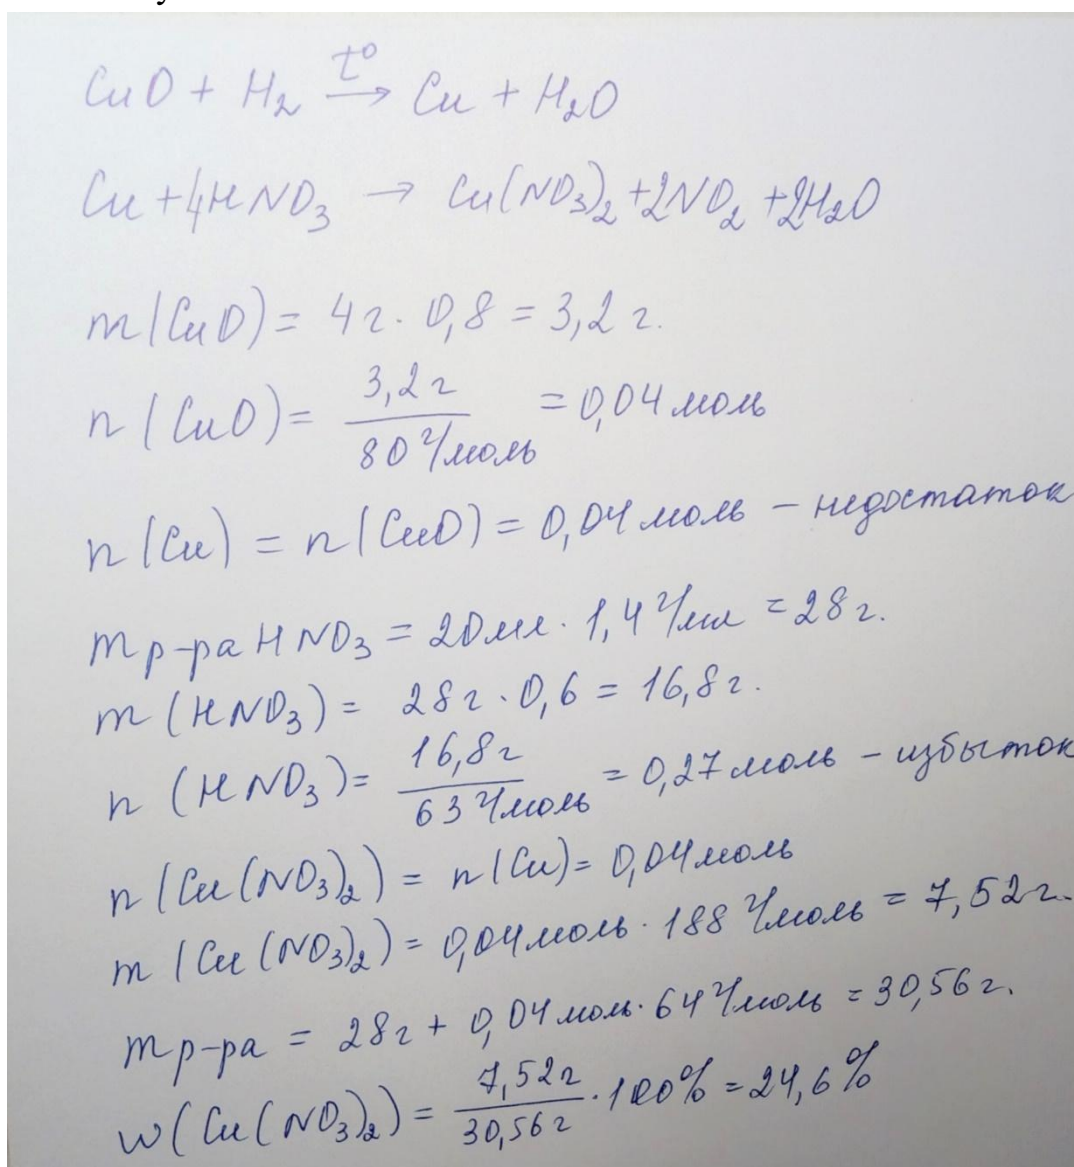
$CuO + H_2 \xrightarrow{t^o} Cu + H_2O$

$Cu + 4HNO_3 \rightarrow Cu(NO_3)_2 + 2NO_2 + 2H_2O$

$m(CuO) = 4г \cdot 0,8 = 3,2 г.$

$n(CuO) = \frac{3,2 г}{80 г/моль} = 0,04 моль$

$n(Cu) = n(CuO) = 0,04 моль$ – недостаток

$m р-ра HNO_3 = 20 мл \cdot 1,4 г/мл = 28 г.$

$m(HNO_3) = 28 г \cdot 0,6 = 16,8 г.$

$n(HNO_3) = \frac{16,8 г}{63 г/моль} = 0,27 моль$ – избыток

$n(Cu(NO_3)_2) = n(Cu) = 0,04 моль$

$m(Cu(NO_3)_2) = 0,04 моль \cdot 188 г/моль = 7,52 г.$

$m р-ра = 28 г + 0,04 моль \cdot 64 г/моль = 30,56 г.$

$w(Cu(NO_3)_2) = \frac{7,52 г}{30,56 г} \cdot 100\% = 24,6\%$